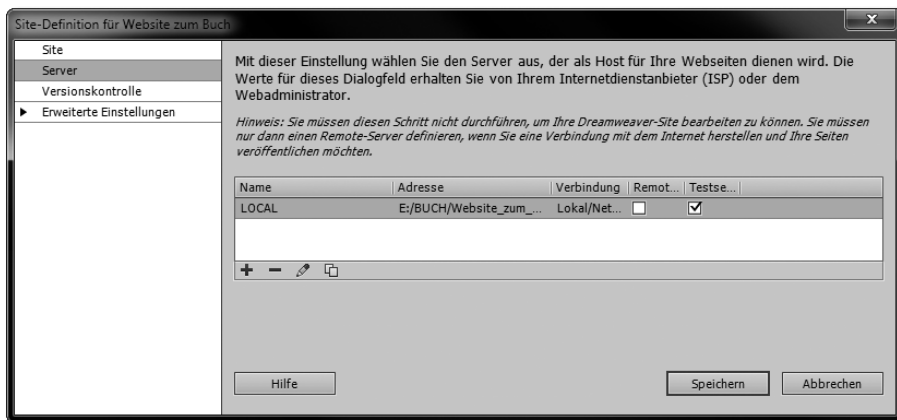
Site-Definition für Website zum Buch

Site
Server
Versionskontrolle
Erweiterte Einstellungen

Mit dieser Einstellung wählen Sie den Server aus, der als Host für Ihre Webseiten dienen wird. Die Werte für dieses Dialogfeld erhalten Sie von Ihrem Internetdienstanbieter (ISP) oder dem Webadministrator.

Hinweis: Sie müssen diesen Schritt nicht durchführen, um Ihre Dreamweaver-Site bearbeiten zu können. Sie müssen nur dann einen Remote-Server definieren, wenn Sie eine Verbindung mit dem Internet herstellen und Ihre Seiten veröffentlichen möchten.

| Name | Adresse | Verbindung | Remot... | Testse... |
|---|---|---|---|---|
| LOCAL | E:/BUCH/Website_zum_... | Lokal/Net... | ☐ | ☑ |

Hilfe

Speichern

Abbrechen